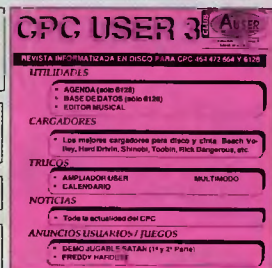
CPC USER 3

REVISTA INFORMATIZADA EN DISCO PARA CPC 464 472 664 Y 6128

UTILIDADES

• AGENDA (solo 6128)
• BASE DE DATOS (solo 6128)
• EDITOR MUSICAL

CARGADORES

• Los mejores cargadores para disco y cinta: Beach Volley, Hard Drivin, Shinobi, Toobin, Rick Dangerous, etc.

TRUCOS

• AMPLIADOR USER MULTIMODO
• CALENDARIO

NOTICIAS

• Toda la actualidad del CPC

ANUNCIOS USUARIOS / JUEGOS

• DEMO JUGABLE SATAN (1ª y 2ª Parte)
• FREDDY HARDEST